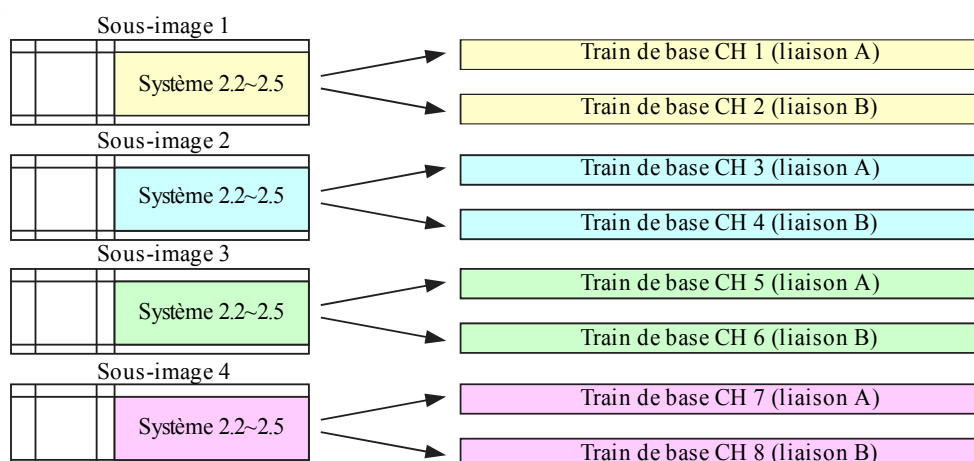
Sous-image 1

Système 2.2~2.5

Train de base CH 1 (liaison A)

Train de base CH 2 (liaison B)

Sous-image 2

Système 2.2~2.5

Train de base CH 3 (liaison A)

Train de base CH 4 (liaison B)

Sous-image 3

Système 2.2~2.5

Train de base CH 5 (liaison A)

Train de base CH 6 (liaison B)

Sous-image 4

Système 2.2~2.5

Train de base CH 7 (liaison A)

Train de base CH 8 (liaison B)